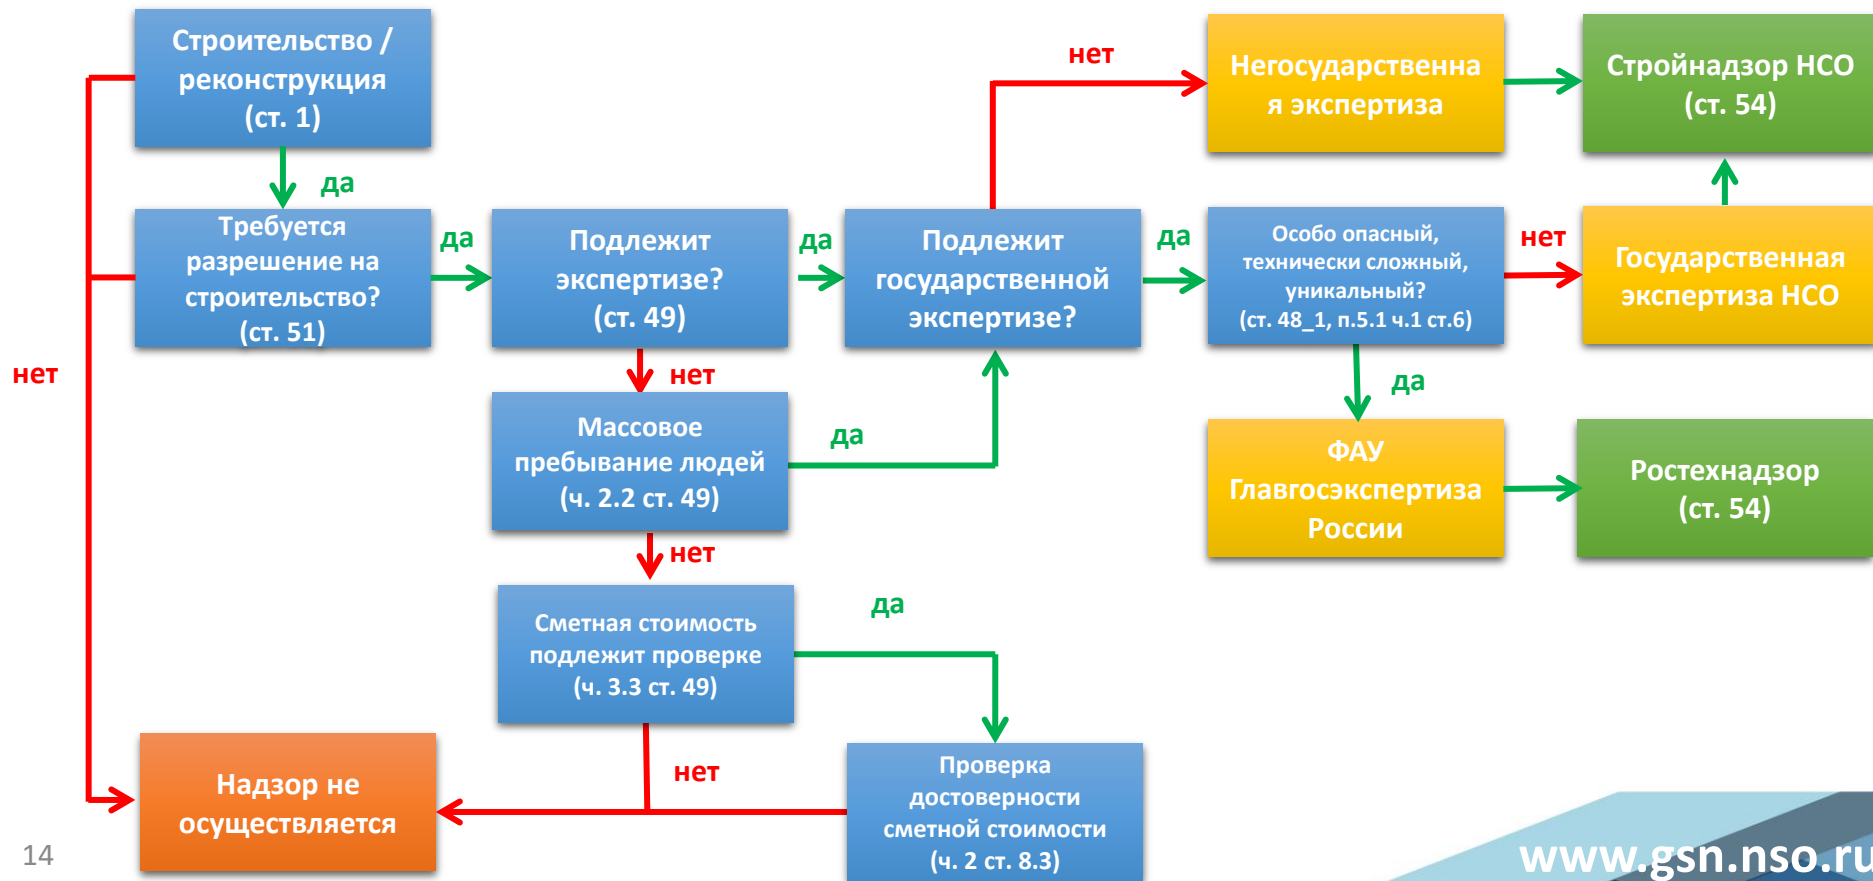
Строительство / реконструкция (ст. 1)

да

Требуется разрешение на строительство? (ст. 51)

да

Подлежит экспертизе? (ст. 49)

да

Подлежит государственной экспертизе?

нет

Негосударственная экспертиза

Стройнадзор НСО (ст. 54)

да

Особо опасный, технически сложный, уникальный? (ст. 48_1, п.5.1 ч.1 ст.6)

нет

Государственная экспертиза НСО

нет

нет

Массовое пребывание людей (ч. 2.2 ст. 49)

да

да

ФАУ Главгосэкспертиза России

Ростехнадзор (ст. 54)

нет

Сметная стоимость подлежит проверке (ч. 3.3 ст. 49)

да

нет

Надзор не осуществляется

Проверка достоверности сметной стоимости (ч. 2 ст. 8.3)

14

www.gsn.nso.ru